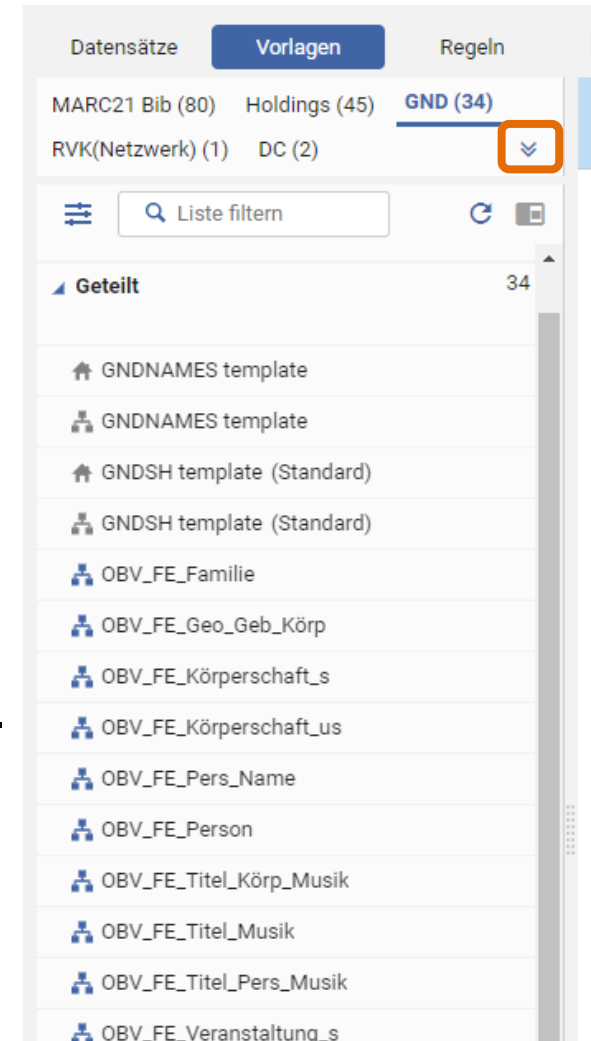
Datensätze Vorlagen Regeln

MARC21 Bib (80) Holdings (45) GND (34)
RVK(Netzwerk) (1) DC (2)

Liste filtern

Geteilt 34

GNDNAMES template
GNDNAMES template
GNDSH template (Standard)
GNDSH template (Standard)
OBV_FE_Familie
OBV_FE_Geo_Geb_Körp
OBV_FE_Körperschaft_s
OBV_FE_Körperschaft_us
OBV_FE_Pers_Name
OBV_FE_Person
OBV_FE_Titel_Körp_Musik
OBV_FE_Titel_Musik
OBV_FE_Titel_Pers_Musik
OBV_FE_Veranstaltung_s